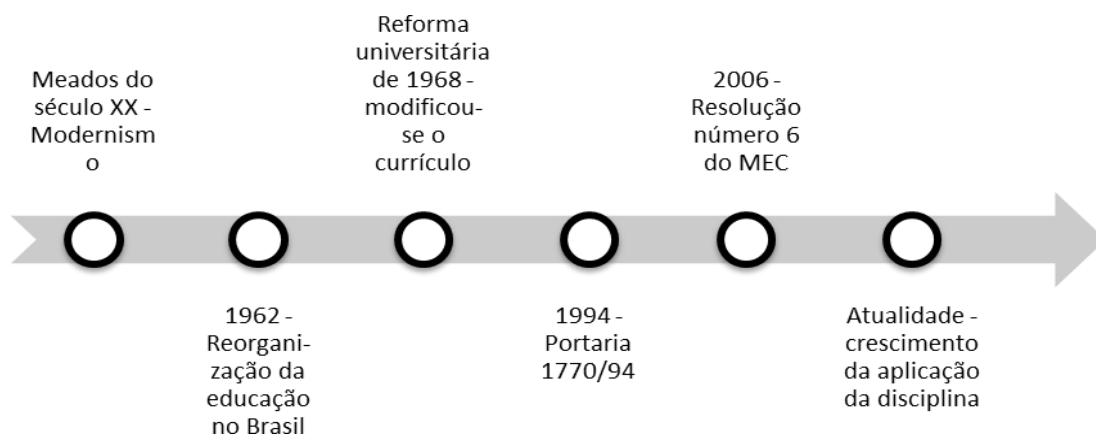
Meados do século XX - Modernism o

1962 - Reorgani-zação da educação no Brasil

Reforma universitária de 1968 - modificou-se o currículo

1994 - Portaria 1770/94

2006 - Resolução número 6 do MEC

Atualidade - crescimento da aplicação da disciplina